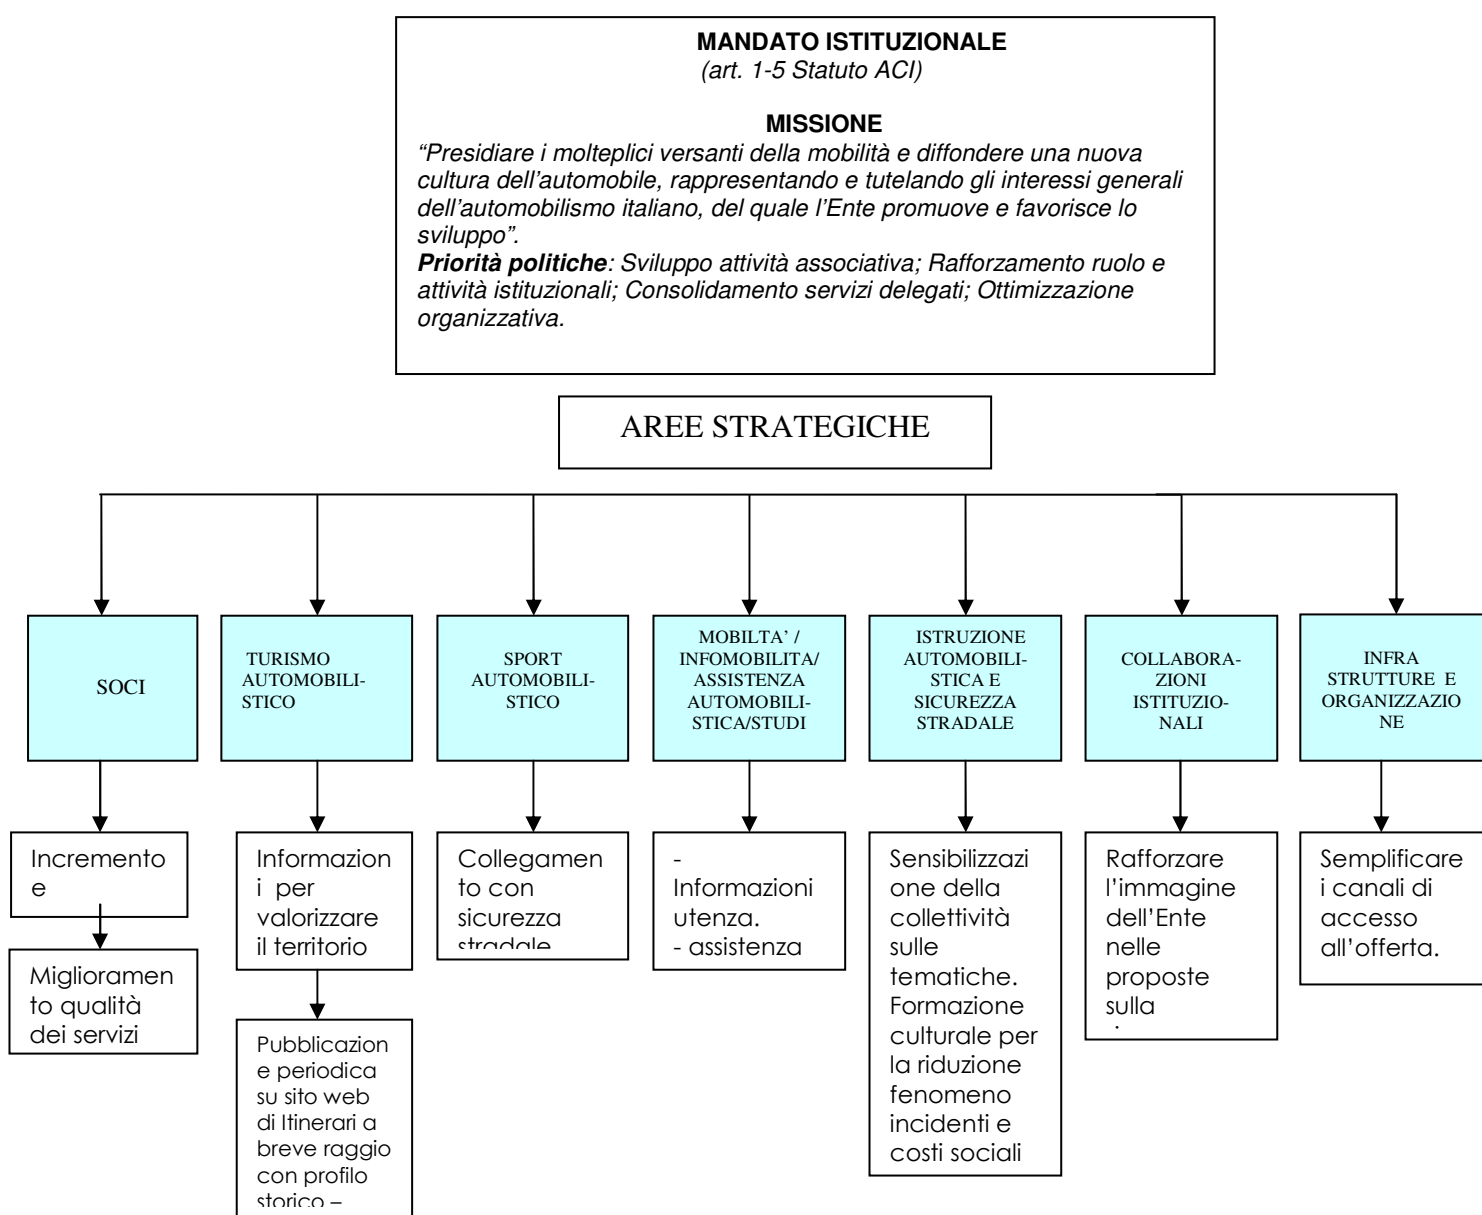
**MANDATO ISTITUZIONALE**
*(art. 1-5 Statuto ACI)*

**MISSIONE**
*"Presidiare i molteplici versanti della mobilità e diffondere una nuova cultura dell'automobile, rappresentando e tutelando gli interessi generali dell'automobilismo italiano, del quale l'Ente promuove e favorisce lo sviluppo".*
***Priorità politiche**: Sviluppo attività associativa; Rafforzamento ruolo e attività istituzionali; Consolidamento servizi delegati; Ottimizzazione organizzativa.*

AREE STRATEGICHE

SOCI

Incremento e

Miglioramento qualità dei servizi

TURISMO AUTOMOBILISTICO

Informazioni per valorizzare il territorio

Pubblicazione periodica su sito web di Itinerari a breve raggio con profilo storico –

SPORT AUTOMOBILISTICO

Collegamento con sicurezza stradale

MOBILTA' / INFOMOBILITA/ ASSISTENZA AUTOMOBILISTICA/STUDI

- Informazioni utenza.
- assistenza

ISTRUZIONE AUTOMOBILISTICA E SICUREZZA STRADALE

Sensibilizzazione della collettività sulle tematiche. Formazione culturale per la riduzione fenomeno incidenti e costi sociali

COLLABORAZIONI ISTITUZIONALI

Rafforzare l'immagine dell'Ente nelle proposte sulla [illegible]

INFRA STRUTTURE E ORGANIZZAZIONE

Semplificare i canali di accesso all'offerta.